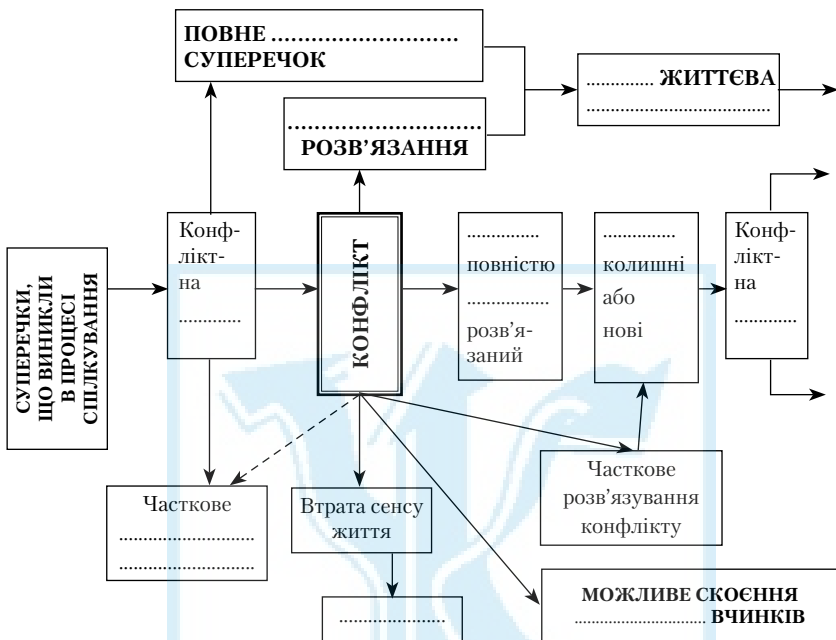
ПОВНЕ ..........................
СУПЕРЕЧОК

..........................
РОЗВ'ЯЗАННЯ

............ ЖИТТЄВА
..........................

СУПЕРЕЧКИ, ЩО ВИНИКЛИ В ПРОЦЕСІ СПІЛКУВАННЯ

Конфлікт-на
............

КОНФЛІКТ

............
повністю
............
розв'язаний

............
колишні
або
нові

Конфлікт-на
............

Часткове
..........................
..........................

Втрата сенсу життя

............

Часткове розв'язування конфлікту

МОЖЛИВЕ СКОЄННЯ
.......................... ВЧИНКІВ